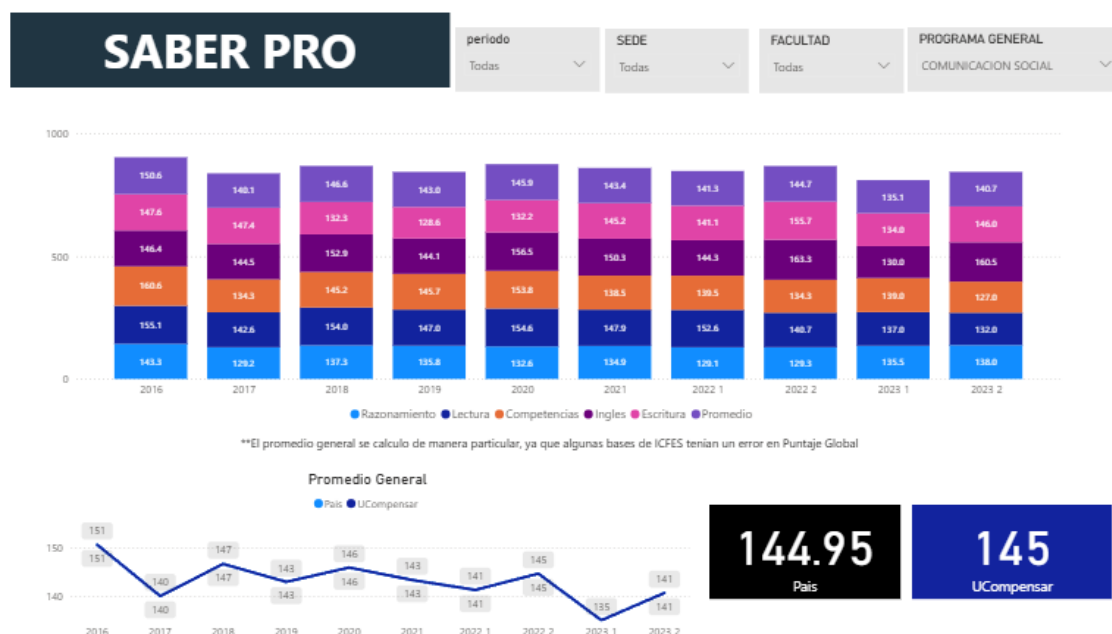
SABER PRO

periodo
Todas

SEDE
Todas

FACULTAD
Todas

PROGRAMA GENERAL
COMUNICACION SOCIAL

1000
500
0

| | 2016 | 2017 | 2018 | 2019 | 2020 | 2021 | 2022 1 | 2022 2 | 2023 1 | 2023 2 |
|---|---|---|---|---|---|---|---|---|---|---|
| Promedio | 150.6 | 140.1 | 146.6 | 143.0 | 145.9 | 143.4 | 141.3 | 144.7 | 135.1 | 140.7 |
| Escritura | 147.6 | 147.4 | 132.3 | 128.6 | 132.2 | 145.2 | 141.1 | 155.7 | 134.0 | 146.0 |
| Ingles | 146.4 | 144.5 | 152.9 | 144.1 | 156.5 | 150.3 | 144.3 | 163.3 | 130.0 | 160.5 |
| Competencias | 160.6 | 134.3 | 145.2 | 145.7 | 153.8 | 138.5 | 139.5 | 134.3 | 139.0 | 127.0 |
| Lectura | 155.1 | 142.6 | 154.0 | 147.0 | 154.6 | 147.9 | 152.6 | 140.7 | 137.0 | 132.0 |
| Razonamiento | 143.3 | 129.2 | 137.3 | 135.8 | 132.6 | 134.9 | 129.1 | 129.3 | 135.5 | 138.0 |

Razonamiento Lectura Competencias Ingles Escritura Promedio

**El promedio general se calculo de manera particular, ya que algunas bases de ICFES tenían un error en Puntaje Global

Promedio General
Pais UCompensar

150
140

151 151 140 140 147 147 143 143 146 146 143 143 141 141 145 145 135 141 141

2016 2017 2018 2019 2020 2021 2022 1 2022 2 2023 1 2023 2

144.95
Pais

145
UCompensar